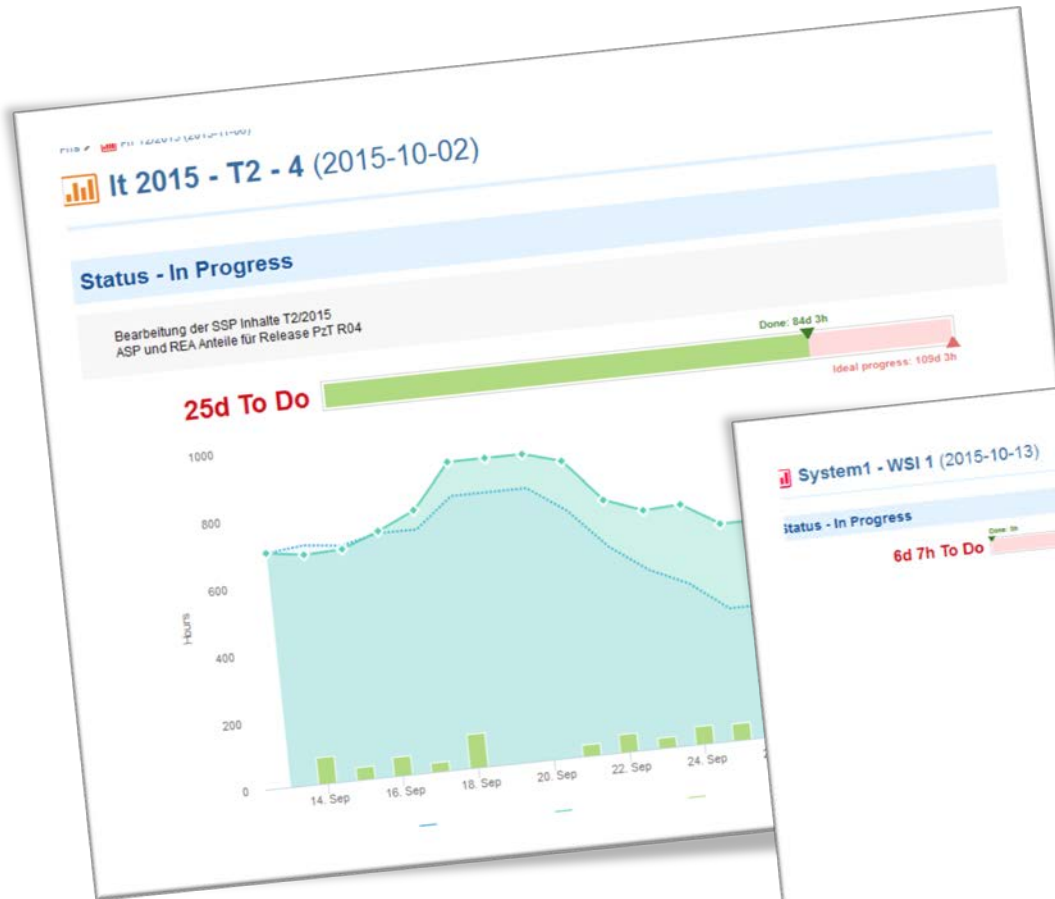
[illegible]

It 2015 - T2 - 4 (2015-10-02)

Status - In Progress

Bearbeitung der SSP Inhalte T2/2015
ASP und REA Anteile für Release PzT R04

Done: 84d 3h

Ideal progress: 109d 3h

25d To Do

1000
800
600
400
200
0

Hours

14. Sep
16. Sep
18. Sep
20. Sep
22. Sep
24. Sep

System1 - WSI 1 (2015-10-13)

Status - In Progress

Done: 3h

6d 7h To Do